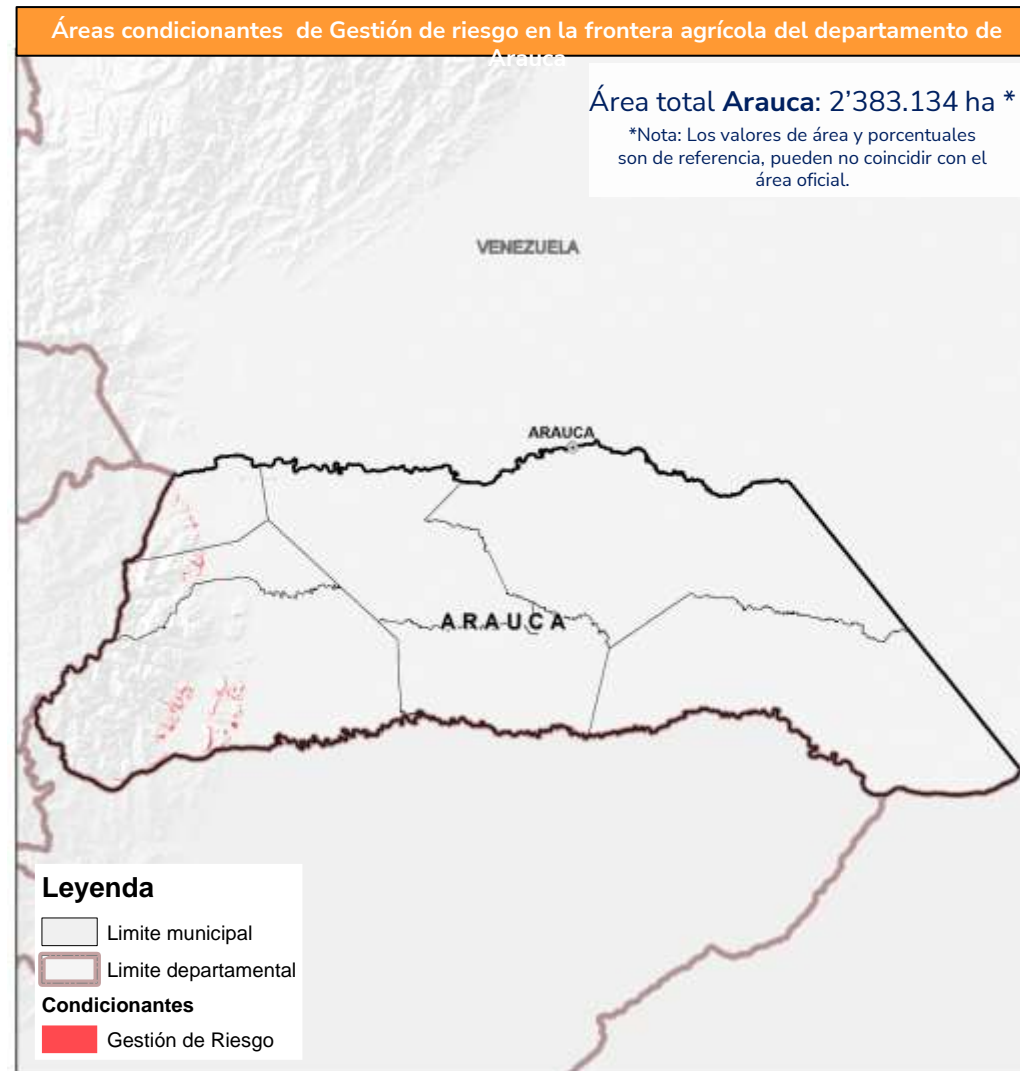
Áreas condicionantes de Gestión de riesgo en la frontera agrícola del departamento de Arauca

Área total **Arauca**: 2'383.134 ha *

*Nota: Los valores de área y porcentuales son de referencia, pueden no coincidir con el área oficial.

VENEZUELA

ARAUCA

ARAUCA

Leyenda

Limite municipal

Limite departamental

Condicionantes

Gestión de Riesgo